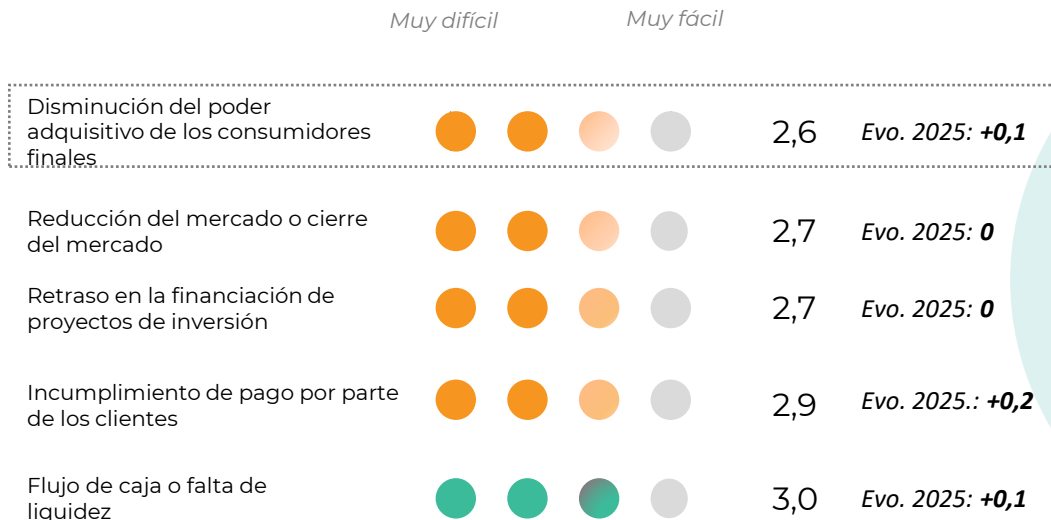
Muy difícil Muy fácil

Disminución del poder adquisitivo de los consumidores finales 2,6 *Evo. 2025:* ***+0,1***

Reducción del mercado o cierre del mercado 2,7 *Evo. 2025:* ***0***

Retraso en la financiación de proyectos de inversión 2,7 *Evo. 2025:* ***0***

Incumplimiento de pago por parte de los clientes 2,9 *Evo. 2025.:* ***+0,2***

Flujo de caja o falta de liquidez 3,0 *Evo. 2025:* ***+0,1***